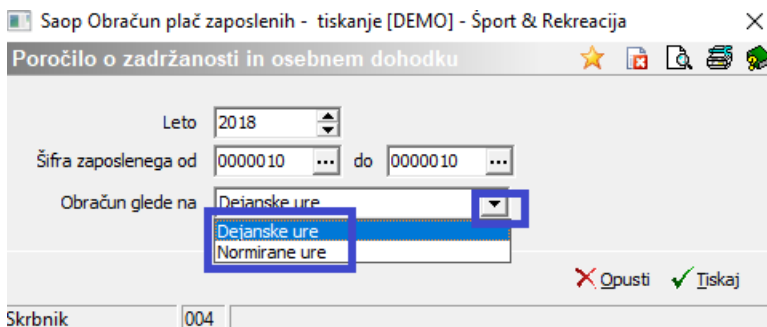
Saop Obračun plač zaposlenih - tiskanje [DEMO] - Šport & Rekreacija

Poročilo o zadržanosti in osebnem dohodku

Leto 2018

Šifra zaposlenega od 0000010 ... do 0000010 ...

Obračun glede na Dejanske ure

Dejanske ure
Normirane ure

Opusti Tiskaj

Skrbnik 004